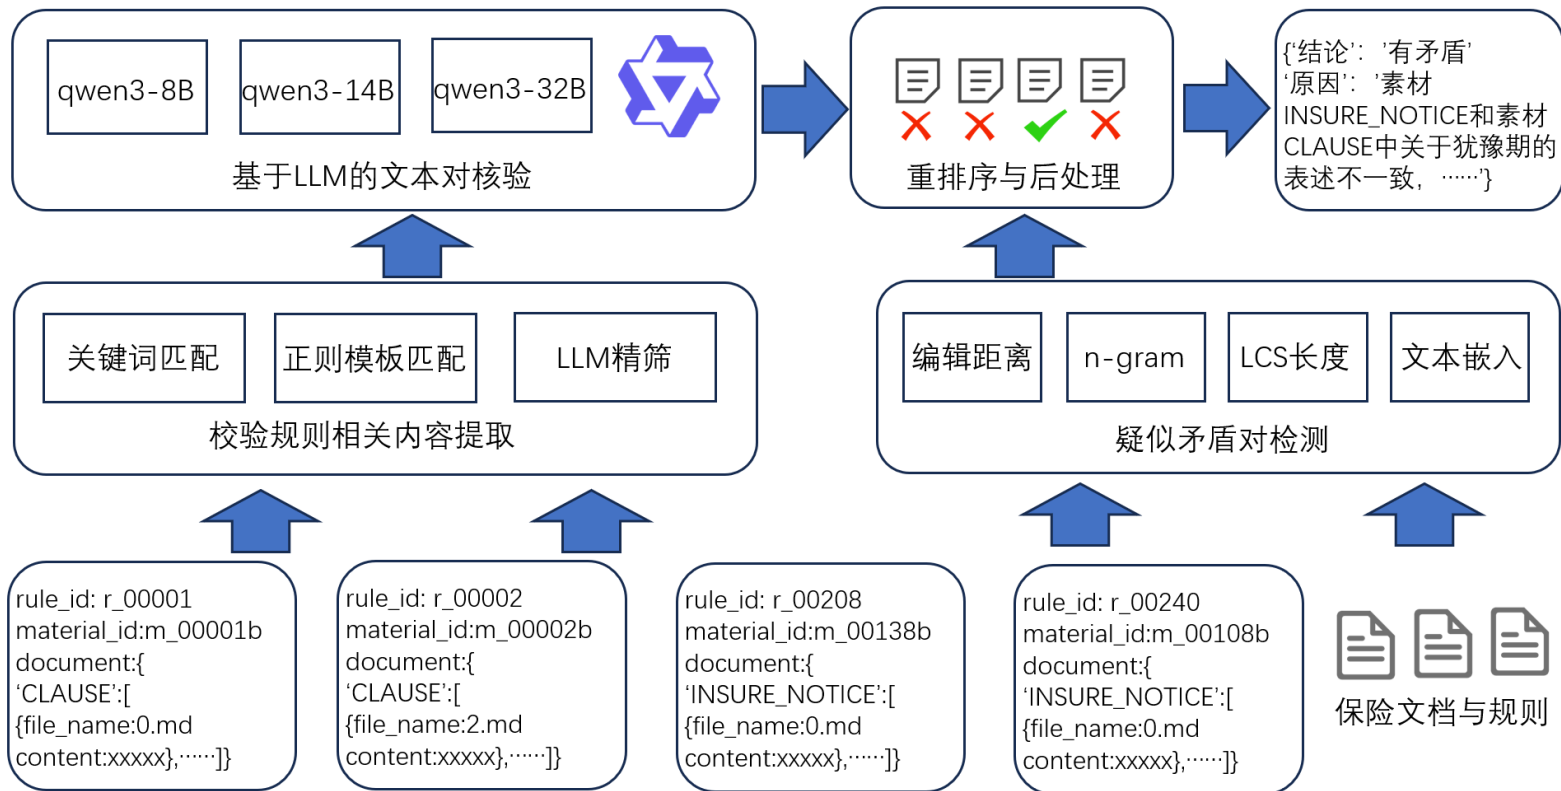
qwen3-8B

qwen3-14B

qwen3-32B

基于LLM的文本对核验

重排序与后处理

{‘结论’：’有矛盾’
‘原因’：’素材INSURE_NOTICE和素材CLAUSE中关于犹豫期的表述不一致，……’}

关键词匹配

正则模板匹配

LLM精筛

校验规则相关内容提取

编辑距离

n-gram

LCS长度

文本嵌入

疑似矛盾对检测

rule_id: r_00001
material_id:m_00001b
document:{
‘CLAUSE’:[
{file_name:0.md
content:xxxxx},……]}

rule_id: r_00002
material_id:m_00002b
document:{
‘CLAUSE’:[
{file_name:2.md
content:xxxxx},……]}

rule_id: r_00208
material_id:m_00138b
document:{
‘INSURE_NOTICE’:[
{file_name:0.md
content:xxxxx},……]}

rule_id: r_00240
material_id:m_00108b
document:{
‘INSURE_NOTICE’:[
{file_name:0.md
content:xxxxx},……]}

保险文档与规则